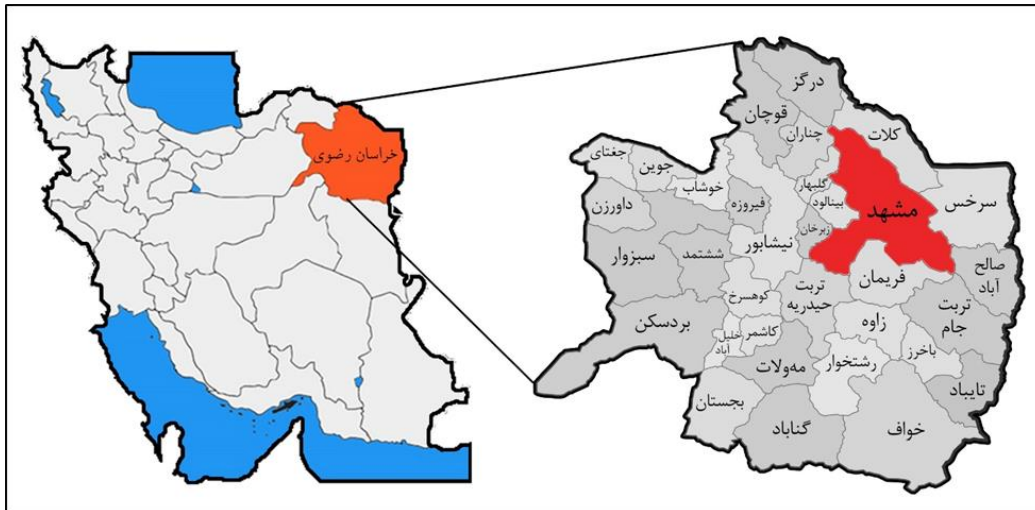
خراسان رضوی

درگز
قوچان
چناران
کلات
جغتای
جوین
خوشاب
گلبهار
بینالود
سرخس
داورزن
فیروزه
زبرخان
مشهد
نیشابور
صالح آباد
سبزوار
ششتمد
تربت حیدریه
فریمان
کوهسرخ
تربت جام
بردسکن
خلیل آباد
کاشمر
زاوه
باخرز
مه‌ولات
رشتخوار
تایباد
بجستان
گناباد
خواف